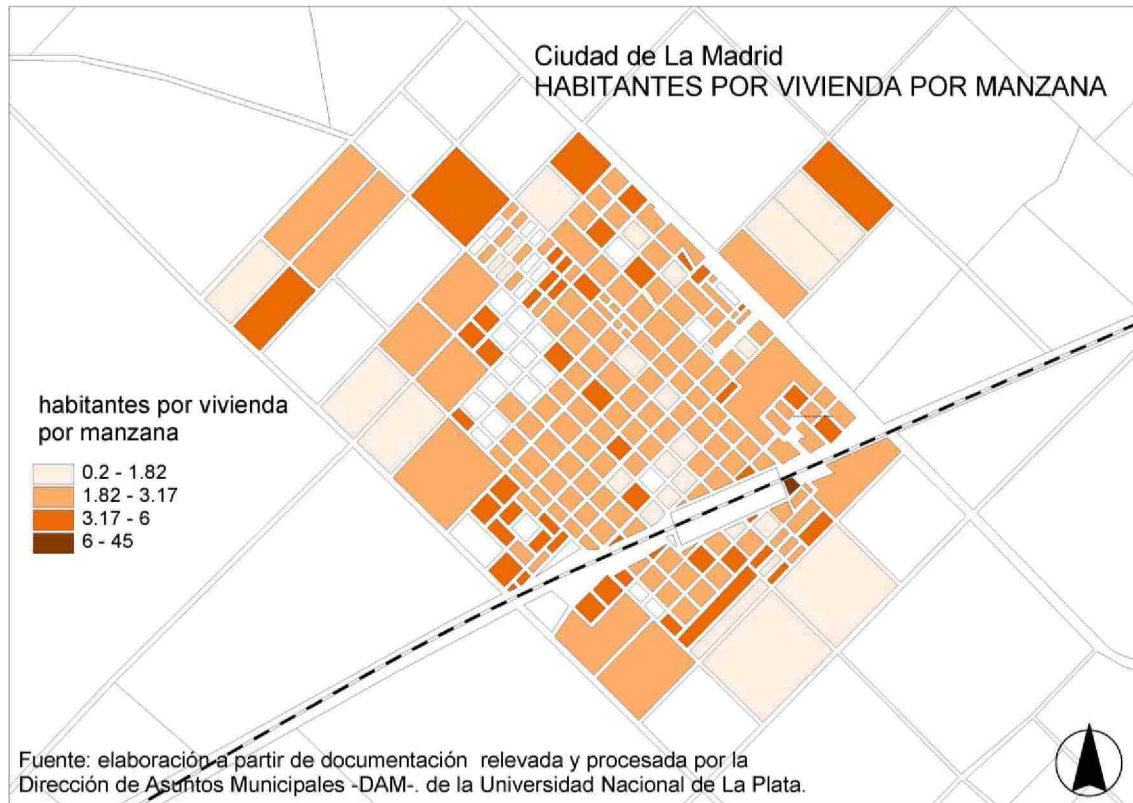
Ciudad de La Madrid
HABITANTES POR VIVIENDA POR MANZANA

habitantes por vivienda por manzana

0.2 - 1.82
1.82 - 3.17
3.17 - 6
6 - 45

Fuente: elaboración a partir de documentación relevada y procesada por la Dirección de Asuntos Municipales -DAM-. de la Universidad Nacional de La Plata.